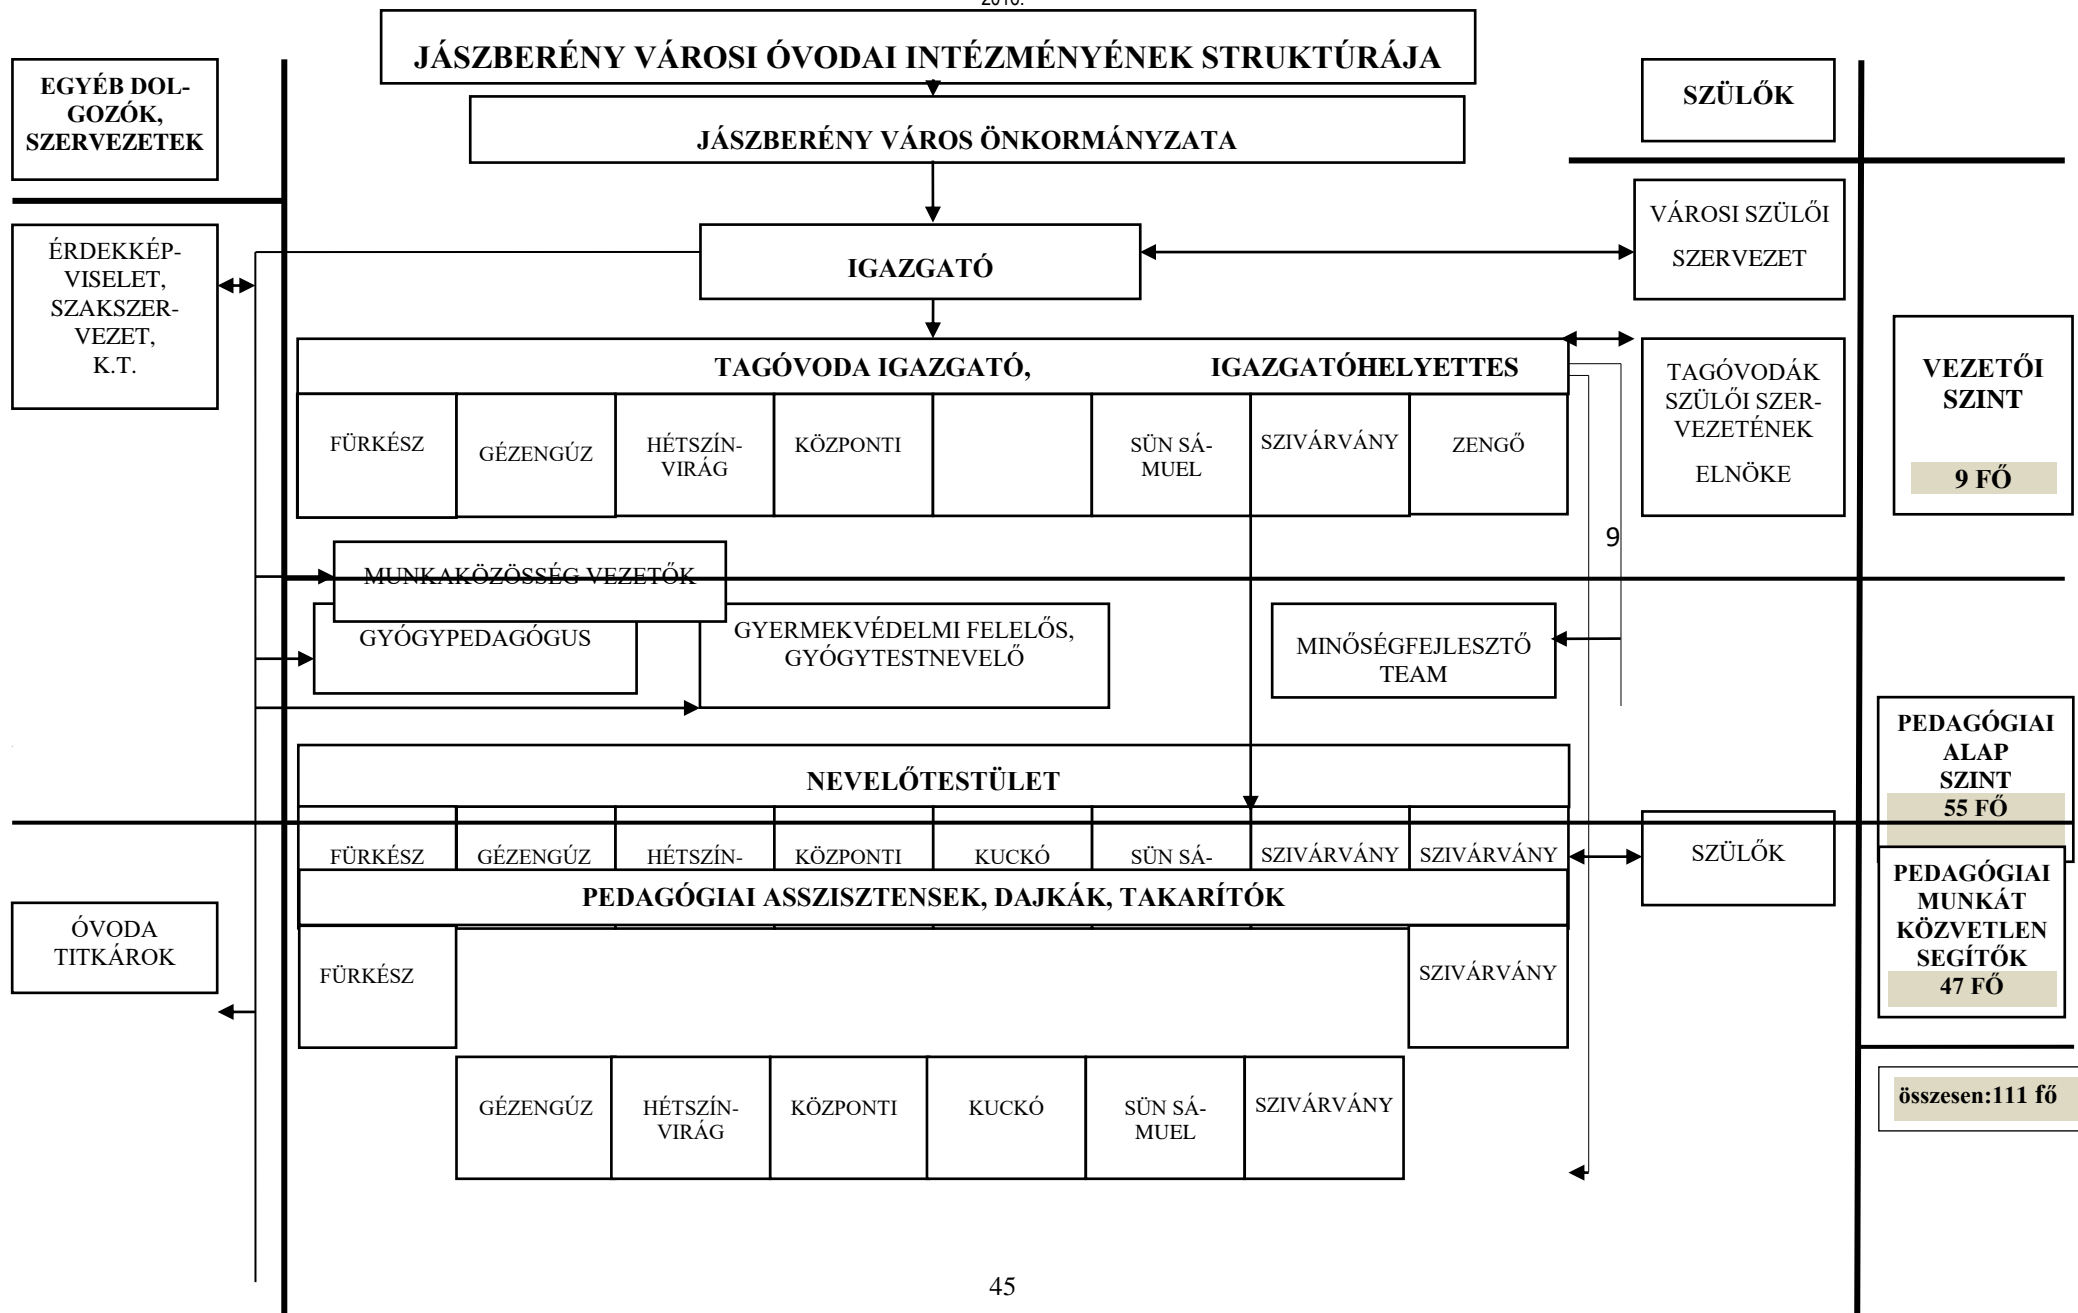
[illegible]

JÁSZBERÉNY VÁROSI ÓVODAI INTÉZMÉNYÉNEK STRUKTÚRÁJA

EGYÉB DOLGOZÓK, SZERVEZETEK

SZÜLŐK

JÁSZBERÉNY VÁROS ÖNKORMÁNYZATA

ÉRDEKKÉPVISELET, SZAKSZERVEZET, K.T.

IGAZGATÓ

VÁROSI SZÜLŐI SZERVEZET

TAGÓVODA IGAZGATÓ, IGAZGATÓHELYETTES

TAGÓVODÁK SZÜLŐI SZERVEZETÉNEK ELNÖKE

VEZETŐI SZINT

9 FŐ

| FÜRKÉSZ | GÉZENGÚZ | HÉTSZÍNVIRÁG | KÖZPONTI | | SÜN SÁMUEL | SZIVÁRVÁNY | ZENGŐ |
|---|---|---|---|---|---|---|---|

9

MUNKAKÖZÖSSÉG VEZETŐK

GYÓGYPEDAGÓGUS

GYERMEKVÉDELMI FELELŐS, GYÓGYTESTNEVELŐ

MINŐSÉGFEJLESZTŐ TEAM

NEVELŐTESTÜLET

PEDAGÓGIAI ALAP SZINT

55 FŐ

| FÜRKÉSZ | GÉZENGÚZ | HÉTSZÍN- | KÖZPONTI | KUCKÓ | SÜN SÁ- | SZIVÁRVÁNY | SZIVÁRVÁNY |
|---|---|---|---|---|---|---|---|

SZÜLŐK

PEDAGÓGIAI ASSZISZTENSEK, DAJKÁK, TAKARÍTÓK

PEDAGÓGIAI MUNKÁT KÖZVETLEN SEGÍTŐK

47 FŐ

ÓVODA TITKÁROK

FÜRKÉSZ

SZIVÁRVÁNY

| GÉZENGÚZ | HÉTSZÍNVIRÁG | KÖZPONTI | KUCKÓ | SÜN SÁMUEL | SZIVÁRVÁNY |
|---|---|---|---|---|---|

összesen:111 fő

45